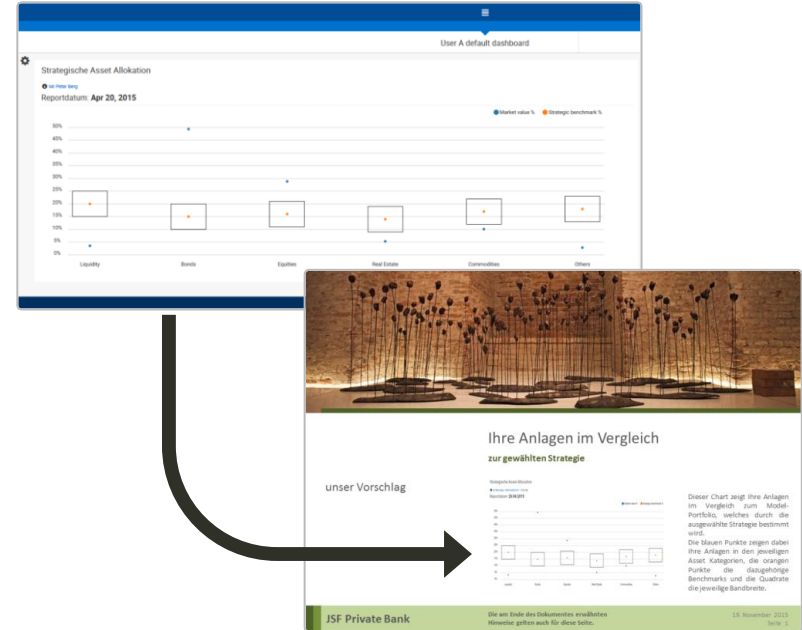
User A default dashboard

Strategische Asset Allokation

Reportdatum: Apr 20, 2015

Market value % Strategic benchmark %

50%
45%
40%
35%
30%
25%
20%
15%
10%
5%
0%

Liquidity Bonds Equities Real Estate Commodities Others

Ihre Anlagen im Vergleich

zur gewählten Strategie

unser Vorschlag

Dieser Chart zeigt Ihre Anlagen im Vergleich zum Model-Portfolio, welches durch die ausgewählte Strategie bestimmt wird.
Die blauen Punkte zeigen dabei Ihre Anlagen in den jeweiligen Asset Kategorien, die orangen Punkte die dazugehörige Benchmarks und die Quadrate die jeweilige Bandbreite.

JSF Private Bank

Die am Ende des Dokumentes erwähnten Hinweise gelten auch für diese Seite.

19. November 2015
Seite 1